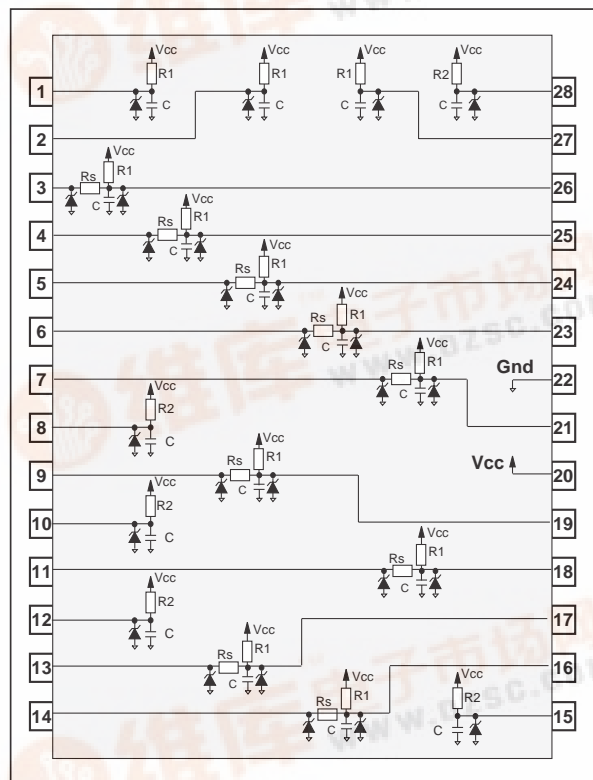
Vcc R1 C
Vcc R1 C
Vcc R1 C
Vcc R2 C
1
28
2
27
3
Vcc R1 Rs C
26
4
Vcc R1 Rs C
25
5
Vcc R1 Rs C
24
6
Vcc R1 Rs C
23
7
Vcc R1 Rs C
Gnd
22
Vcc R2 C
8
21
9
Vcc R1 Rs C
Vcc
20
Vcc R2 C
10
19
11
Vcc R1 Rs C
18
Vcc R2 C
12
17
13
Vcc R1 Rs C
16
14
Vcc R1 Rs C
Vcc R2 C
15
www.dzsc.com